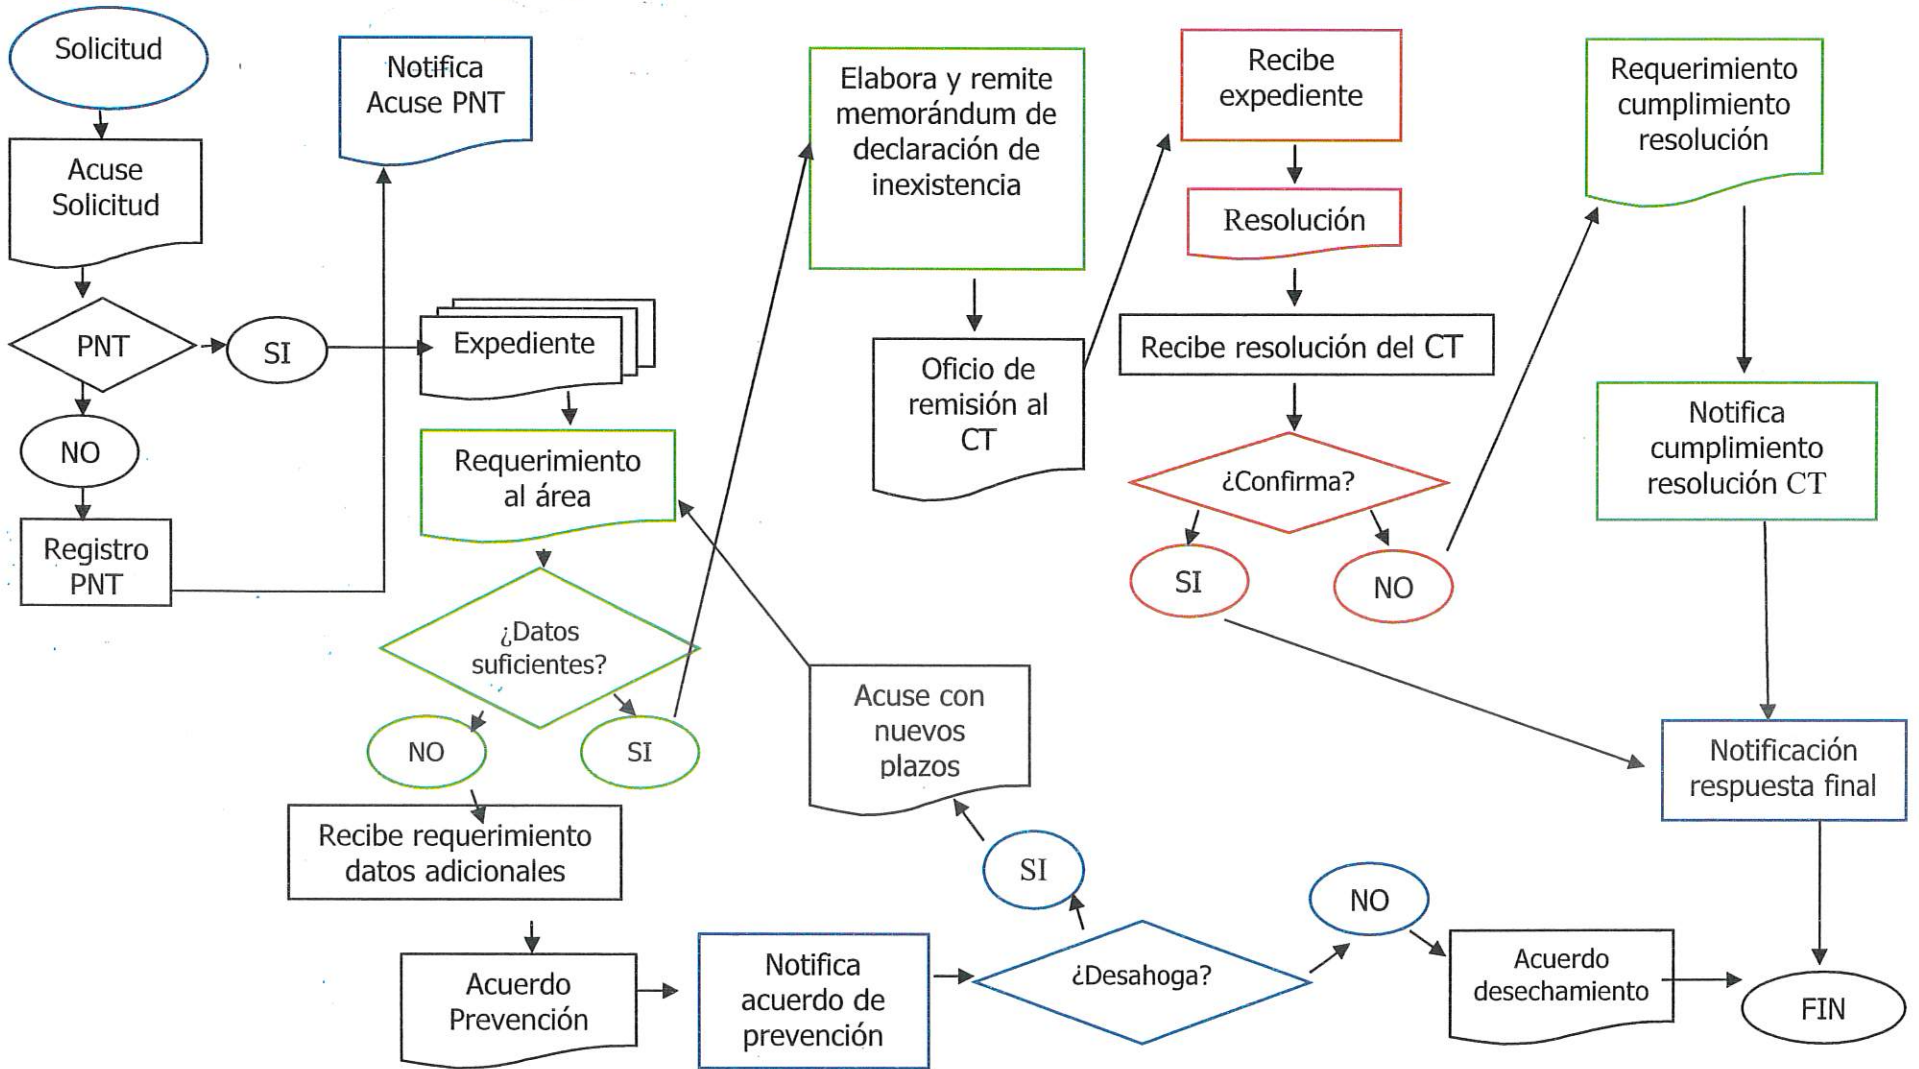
Solicitud

Acuse Solicitud

PNT

SI

NO

Registro PNT

Notifica Acuse PNT

Expediente

Requerimiento al área

¿Datos suficientes?

NO

SI

Recibe requerimiento datos adicionales

Acuerdo Prevención

Notifica acuerdo de prevención

¿Desahoga?

SI

NO

Acuse con nuevos plazos

Acuerdo desechamiento

FIN

Elabora y remite memorándum de declaración de inexistencia

Oficio de remisión al CT

Recibe expediente

Resolución

Recibe resolución del CT

¿Confirma?

SI

NO

Requerimiento cumplimiento resolución

Notifica cumplimiento resolución CT

Notificación respuesta final